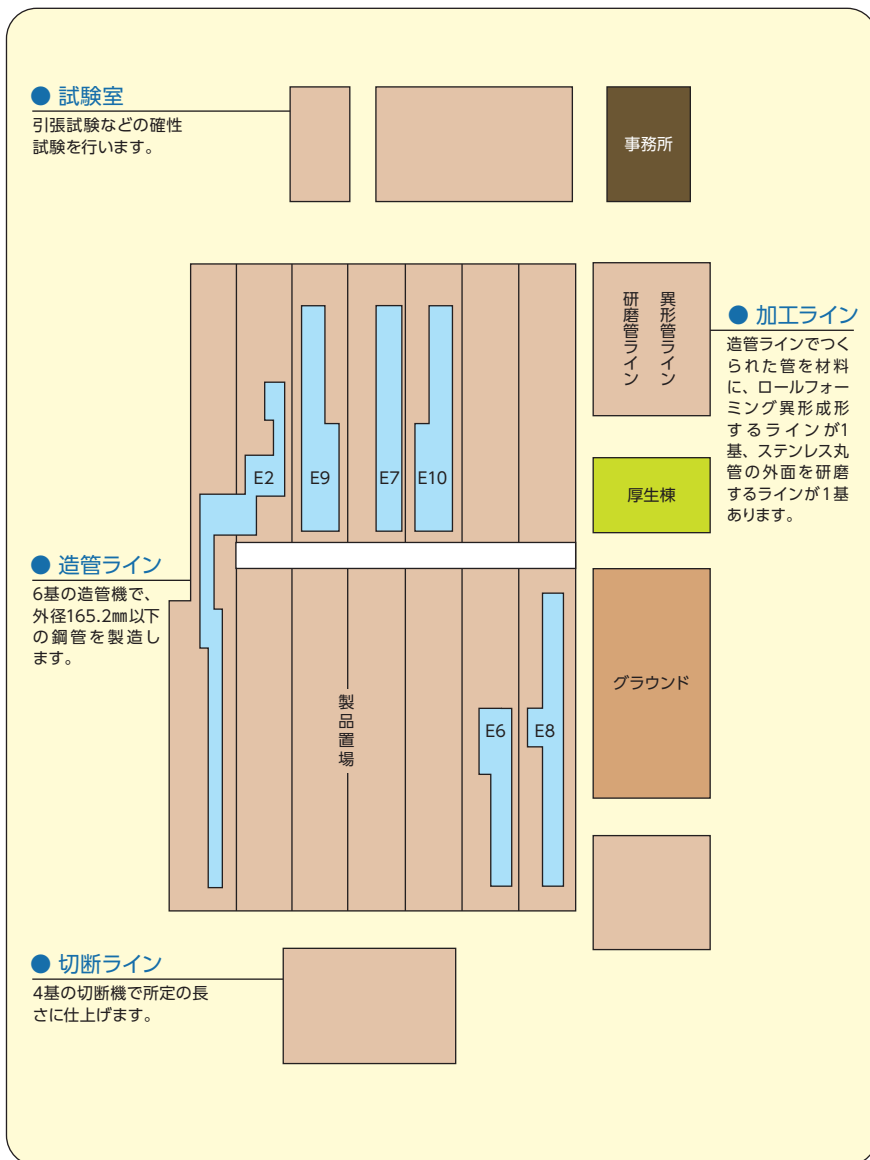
● 試験室
引張試験などの確性試験を行います。

事務所

異形管ライン
研磨管ライン

● 加工ライン
造管ラインでつくられた管を材料に、ロールフォーミング異形成形するラインが1基、ステンレス丸管の外面を研磨するラインが1基あります。

E2 E9 E7 E10

厚生棟

● 造管ライン
6基の造管機で、外径165.2㎜以下の鋼管を製造します。

製品置場

E6 E8

グラウンド

● 切断ライン
4基の切断機で所定の長さに仕上げます。